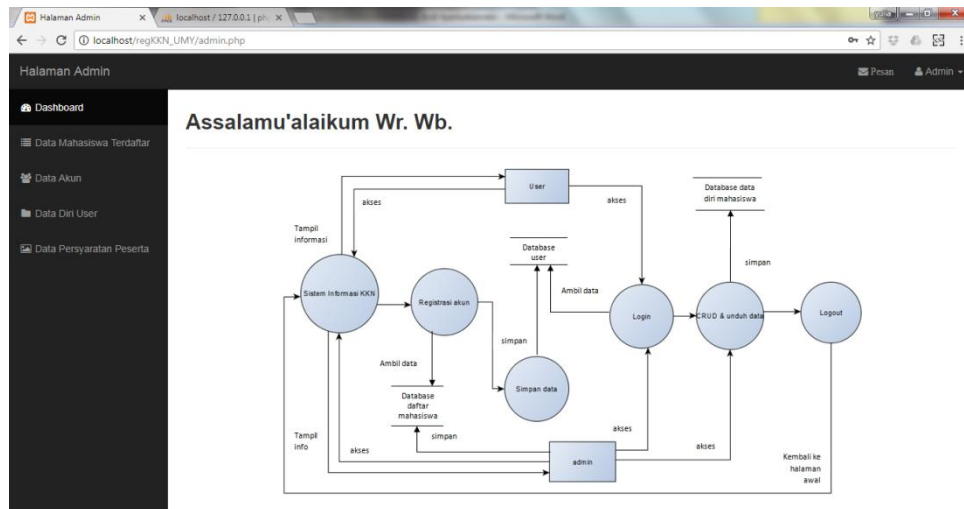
Halaman Admin
localhost / 127.0.0.1 | ph

localhost/regKKN_UMY/admin.php

Halaman Admin
Pesan
Admin

Dashboard
Data Mahasiswa Terdaftar
Data Akun
Data Diri User
Data Persyaratan Peserta

Assalamu'alaikum Wr. Wb.

User
akses
akses
Database data diri mahasiswa
Tampil informasi
Database user
simpan
Ambil data
Sistem Informasi KKN
Registrasi akun
Login
CRUD & unduh data
Logout
simpan
Ambil data
Simpan data
Database daftar mahasiswa
simpan
akses
Tampil info
akses
akses
admin
Kembali ke halaman awal